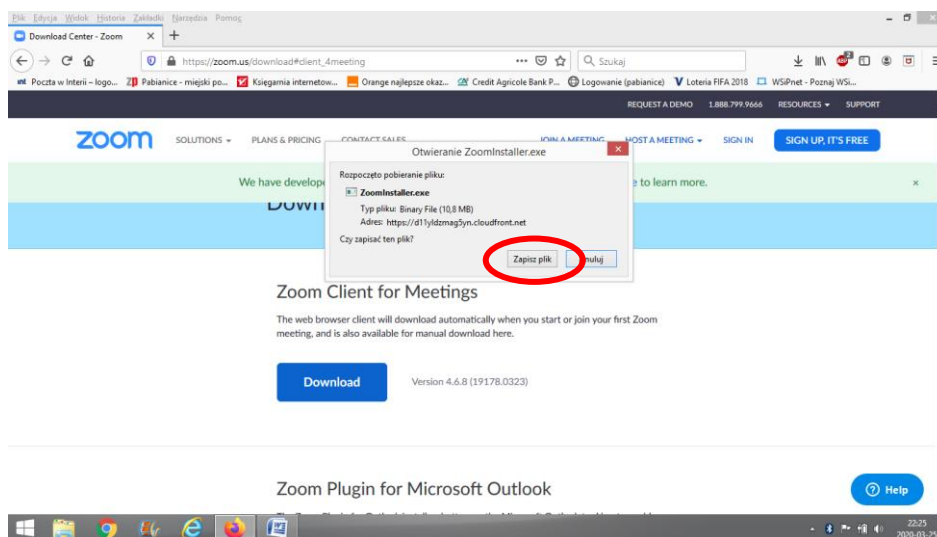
Plik Edycja Widok Historia Zakładki Narzędzia Pomoc

Download Center - Zoom ×

https://zoom.us/download#client_4meeting

Szukaj

Poczta w Interii – logo... Pabianice - miejski po... Księgarnia internetow... Orange najlepsze okaz... Credit Agricole Bank P... Logowanie (pabianice) Loteria FIFA 2018 WSiPnet - Poznaj WSi...

REQUEST A DEMO 1.888.799.9666 RESOURCES SUPPORT

zoom SOLUTIONS PLANS & PRICING CONTACT SALES JOIN A MEETING HOST A MEETING SIGN IN SIGN UP, IT'S FREE

We have develope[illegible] e to learn more. ×

Otwieranie ZoomInstaller.exe

Rozpoczęto pobieranie pliku:

ZoomInstaller.exe

Typ pliku: Binary File (10,8 MB)

Adres: https://d11yldzmag5yn.cloudfront.net

Czy zapisać ten plik?

Zapisz plik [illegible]nuluj

Zoom Client for Meetings

The web browser client will download automatically when you start or join your first Zoom meeting, and is also available for manual download here.

Download

Version 4.6.8 (19178.0323)

Zoom Plugin for Microsoft Outlook

Help

22:25
2020-03-25